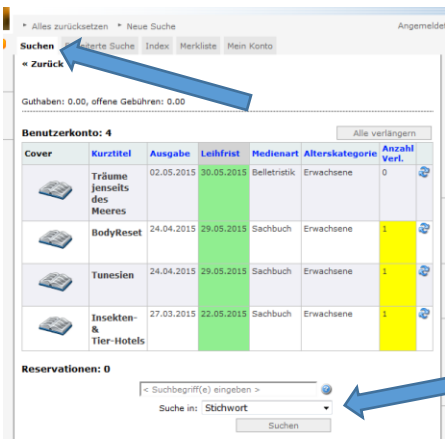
▸ Alles zurücksetzen ▸ Neue Suche

Angemeld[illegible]

Suchen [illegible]erte Suche Index Merkliste Mein Konto

« Zurück

Guthaben: 0.00, offene Gebühren: 0.00

Benutzerkonto: 4

Alle verlängern

| Cover | Kurztitel | Ausgabe | Leihfrist | Medienart | Alterskategorie | Anzahl Verl. | |
|---|---|---|---|---|---|---|---|
| | Träume jenseits des Meeres | 02.05.2015 | 30.05.2015 | Belletristik | Erwachsene | 0 | |
| | BodyReset | 24.04.2015 | 29.05.2015 | Sachbuch | Erwachsene | 1 | |
| | Tunesien | 24.04.2015 | 29.05.2015 | Sachbuch | Erwachsene | 1 | |
| | Insekten- & Tier-Hotels | 27.03.2015 | 22.05.2015 | Sachbuch | Erwachsene | 1 | |

Reservationen: 0

< Suchbegriff(e) eingeben >

Suche in: Stichwort

Suchen